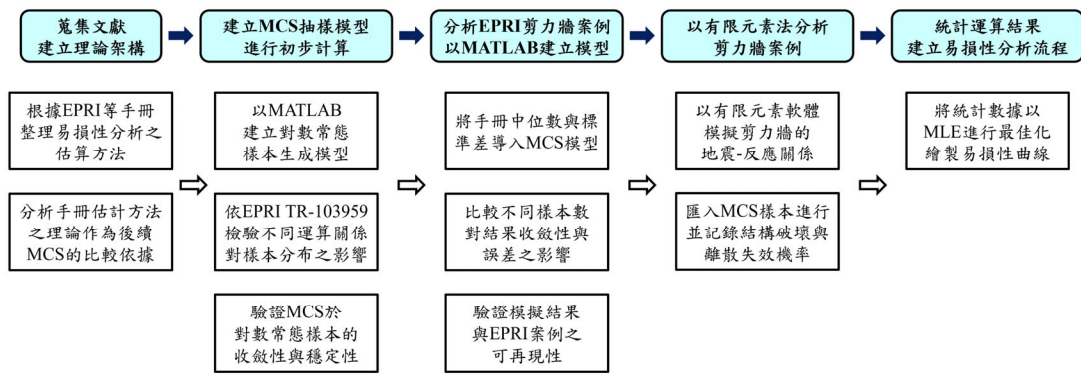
蒐集文獻
建立理論架構

建立MCS抽樣模型
進行初步計算

分析EPRI剪力牆案例
以MATLAB建立模型

以有限元素法分析
剪力牆案例

統計運算結果
建立易損性分析流程

根據EPRI等手冊
整理易損性分析之
估算方法

分析手冊估計方法
之理論作為後續
MCS的比較依據

以MATLAB
建立對數常態
樣本生成模型

依EPRI TR-103959
檢驗不同運算關係
對樣本分布之影響

驗證MCS於
對數常態樣本的
收斂性與穩定性

將手冊中位數與標
準差導入MCS模型

比較不同樣本數
對結果收斂性與
誤差之影響

驗證模擬結果
與EPRI案例之
可再現性

以有限元素軟體
模擬剪力牆的
地震-反應關係

匯入MCS樣本進行
並記錄結構破壞與
離散失效機率

將統計數據以
MLE進行最佳化
繪製易損性曲線